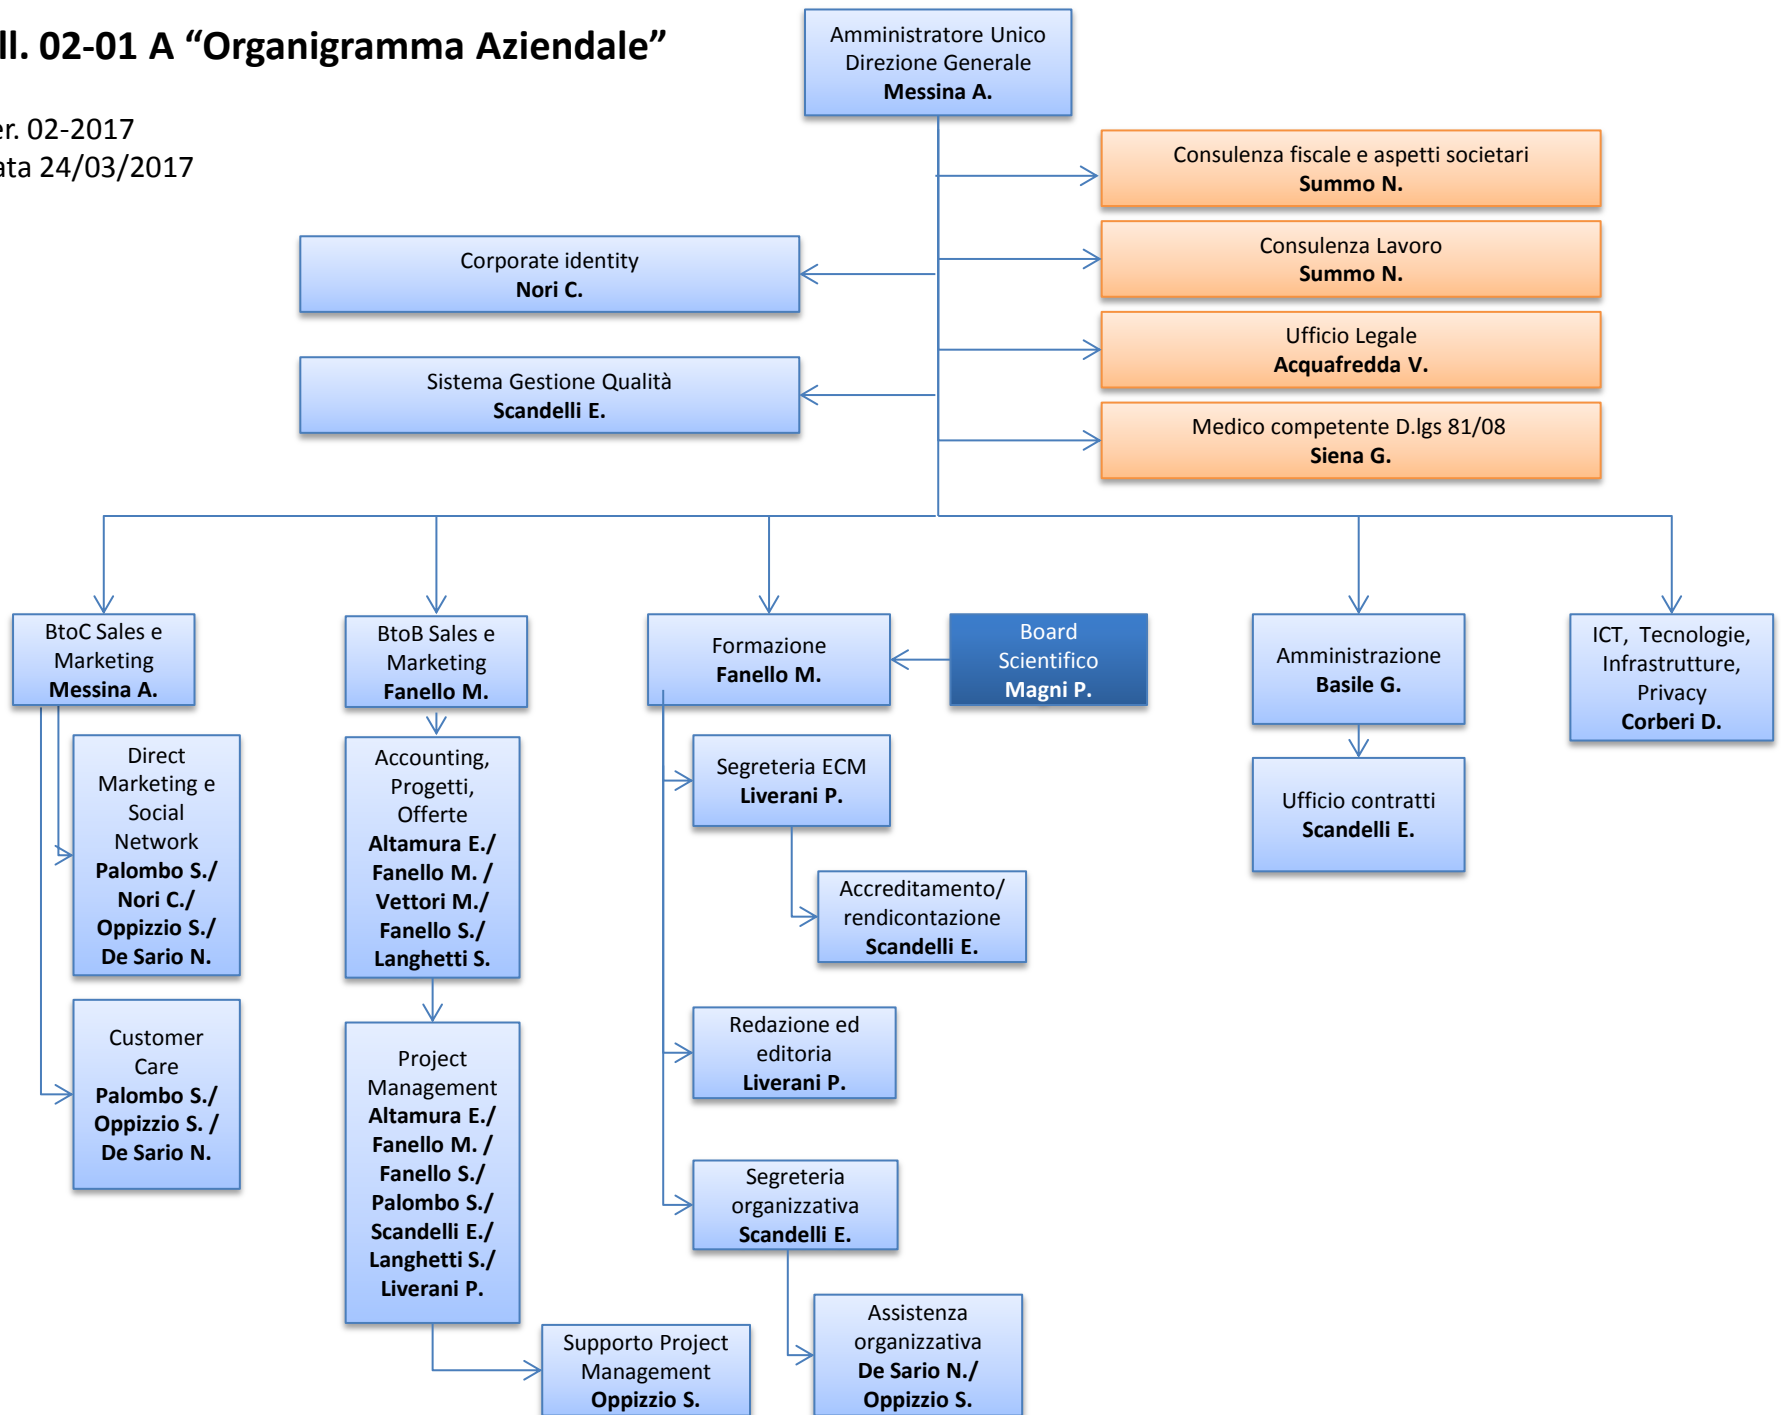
ll. 02-01 A “Organigramma Aziendale”

er. 02-2017
ata 24/03/2017

Amministratore Unico
Direzione Generale
**Messina A.**

Consulenza fiscale e aspetti societari
**Summo N.**

Consulenza Lavoro
**Summo N.**

Ufficio Legale
**Acquafredda V.**

Medico competente D.lgs 81/08
**Siena G.**

Corporate identity
**Nori C.**

Sistema Gestione Qualità
**Scandelli E.**

BtoC Sales e Marketing
**Messina A.**

Direct Marketing e Social Network
**Palombo S./ Nori C./ Oppizzio S./ De Sario N.**

Customer Care
**Palombo S./ Oppizzio S. / De Sario N.**

BtoB Sales e Marketing
**Fanello M.**

Accounting, Progetti, Offerte
**Altamura E./ Fanello M. / Vettori M./ Fanello S./ Langhetti S.**

Project Management
**Altamura E./ Fanello M. / Fanello S./ Palombo S./ Scandelli E./ Langhetti S./ Liverani P.**

Supporto Project Management
**Oppizzio S.**

Formazione
**Fanello M.**

Board Scientifico
**Magni P.**

Segreteria ECM
**Liverani P.**

Accreditamento/ rendicontazione
**Scandelli E.**

Redazione ed editoria
**Liverani P.**

Segreteria organizzativa
**Scandelli E.**

Assistenza organizzativa
**De Sario N./ Oppizzio S.**

Amministrazione
**Basile G.**

Ufficio contratti
**Scandelli E.**

ICT, Tecnologie, Infrastrutture, Privacy
**Corberi D.**